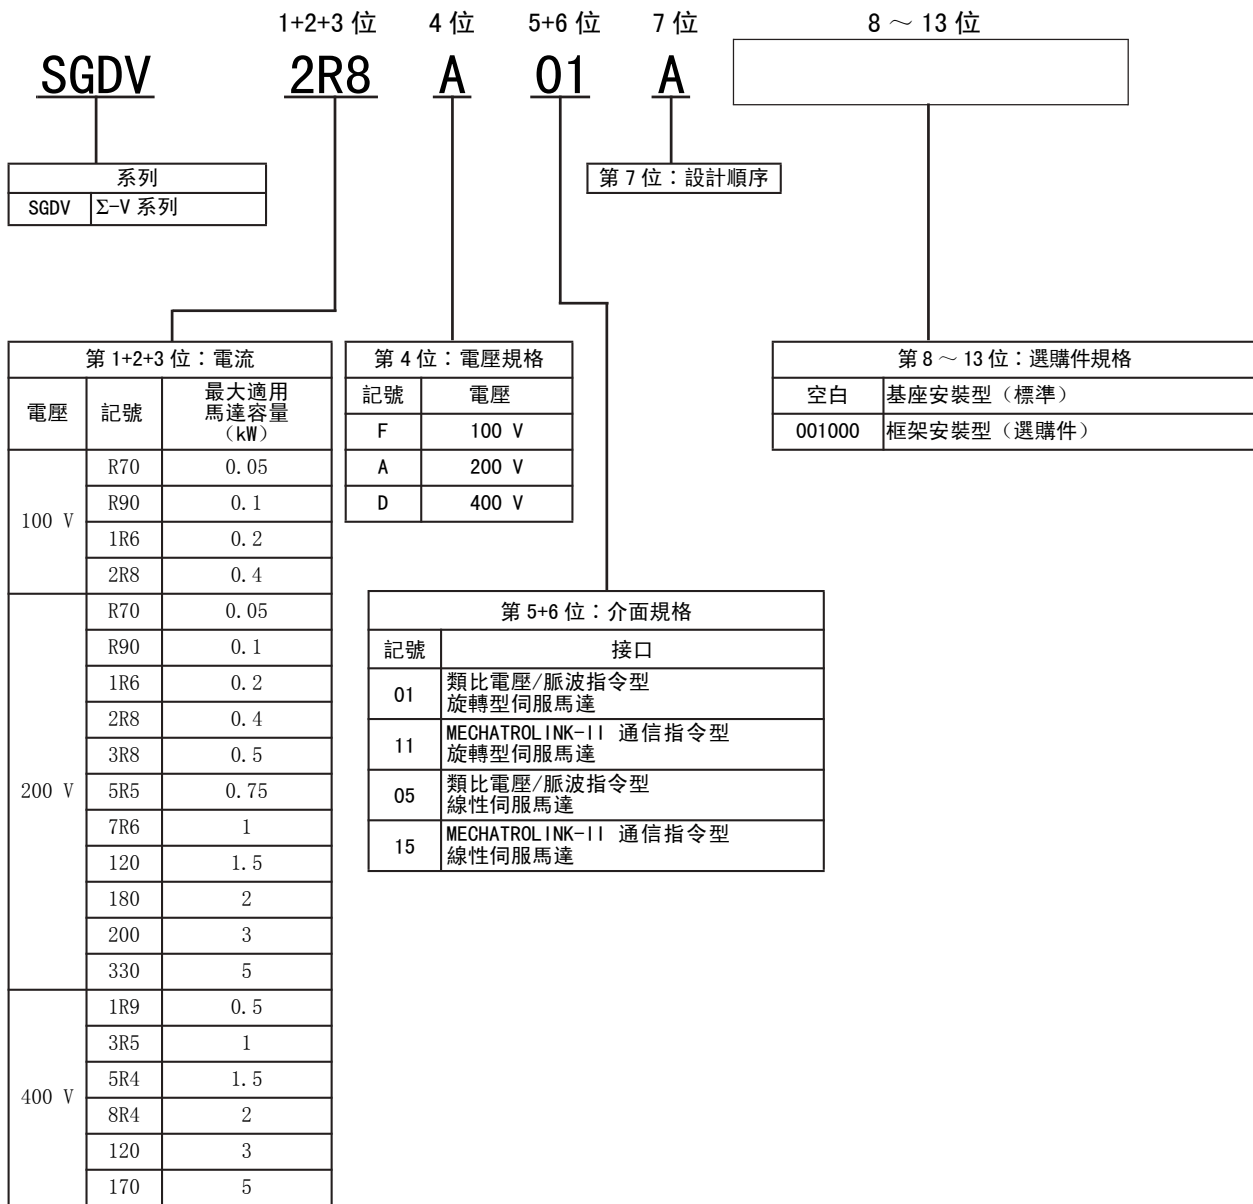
1+2+3 位　4 位　5+6 位　7 位　8 ～ 13 位

SGDV　2R8　A　01　A

| 系列 | |
|---|---|
| SGDV | Σ-V 系列 |

第 7 位：設計順序

| 第 1+2+3 位：電流 | | |
|---|---|---|
| 電壓 | 記號 | 最大適用馬達容量（kW） |
| 100 V | R70 | 0.05 |
| | R90 | 0.1 |
| | 1R6 | 0.2 |
| | 2R8 | 0.4 |
| 200 V | R70 | 0.05 |
| | R90 | 0.1 |
| | 1R6 | 0.2 |
| | 2R8 | 0.4 |
| | 3R8 | 0.5 |
| | 5R5 | 0.75 |
| | 7R6 | 1 |
| | 120 | 1.5 |
| | 180 | 2 |
| | 200 | 3 |
| | 330 | 5 |
| 400 V | 1R9 | 0.5 |
| | 3R5 | 1 |
| | 5R4 | 1.5 |
| | 8R4 | 2 |
| | 120 | 3 |
| | 170 | 5 |

| 第 4 位：電壓規格 | |
|---|---|
| 記號 | 電壓 |
| F | 100 V |
| A | 200 V |
| D | 400 V |

| 第 5+6 位：介面規格 | |
|---|---|
| 記號 | 接口 |
| 01 | 類比電壓/脈波指令型 旋轉型伺服馬達 |
| 11 | MECHATROLINK-II 通信指令型 旋轉型伺服馬達 |
| 05 | 類比電壓/脈波指令型 線性伺服馬達 |
| 15 | MECHATROLINK-II 通信指令型 線性伺服馬達 |

| 第 8 ～ 13 位：選購件規格 | |
|---|---|
| 空白 | 基座安裝型（標準） |
| 001000 | 框架安裝型（選購件） |